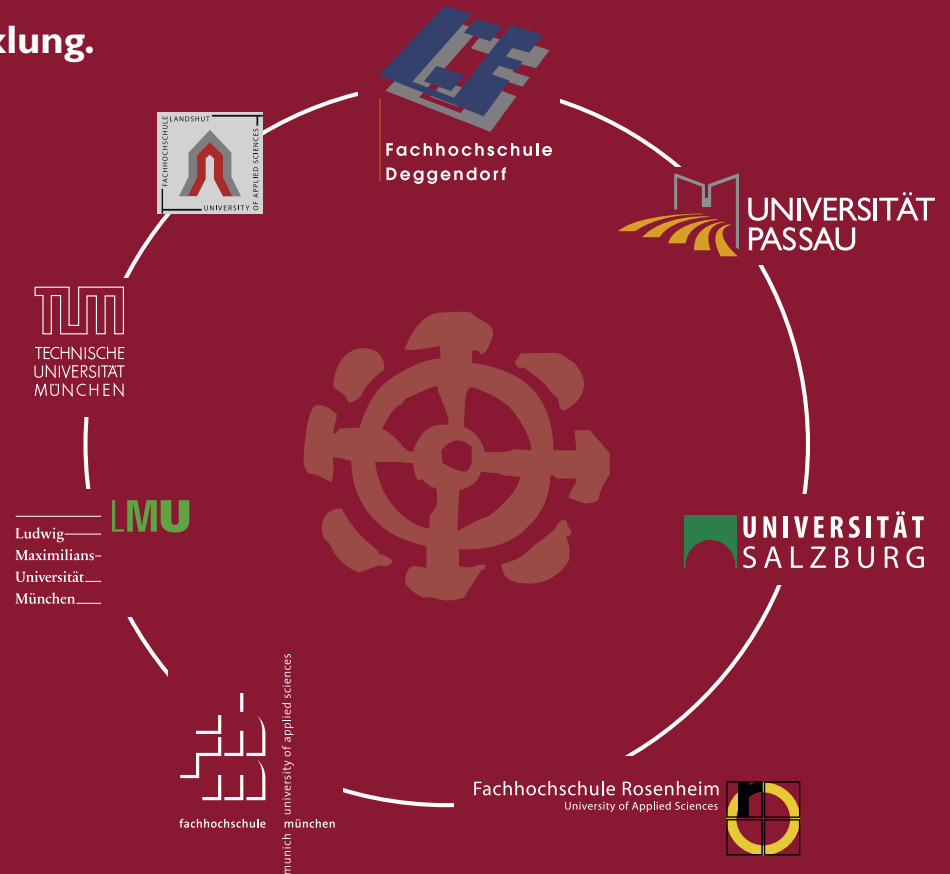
klung.

Fachhochschule Deggendorf

FACHHOCHSCHULE LANDSHUT UNIVERSITY OF APPLIED SCIENCES

UNIVERSITÄT PASSAU

TUM
TECHNISCHE UNIVERSITÄT MÜNCHEN

UNIVERSITÄT SALZBURG

LMU
Ludwig-Maximilians-Universität München

fachhochschule münchen
munich university of applied sciences

Fachhochschule Rosenheim
University of Applied Sciences